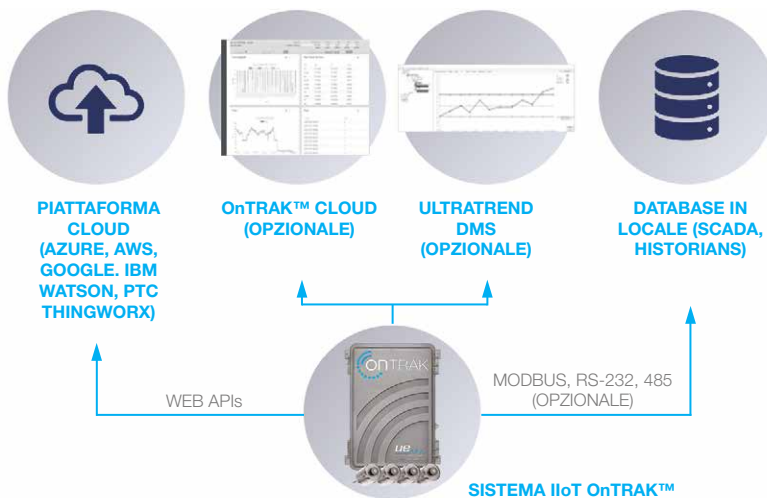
PIATTAFORMA CLOUD (AZURE, AWS, GOOGLE. IBM WATSON, PTC THINGWORX)

OnTRAK™ CLOUD (OPZIONALE)

ULTRATREND DMS (OPZIONALE)

DATABASE IN LOCALE (SCADA, HISTORIANS)

WEB APIs

ONTRAK

MODBUS, RS-232, 485 (OPZIONALE)

SISTEMA IIoT OnTRAK™